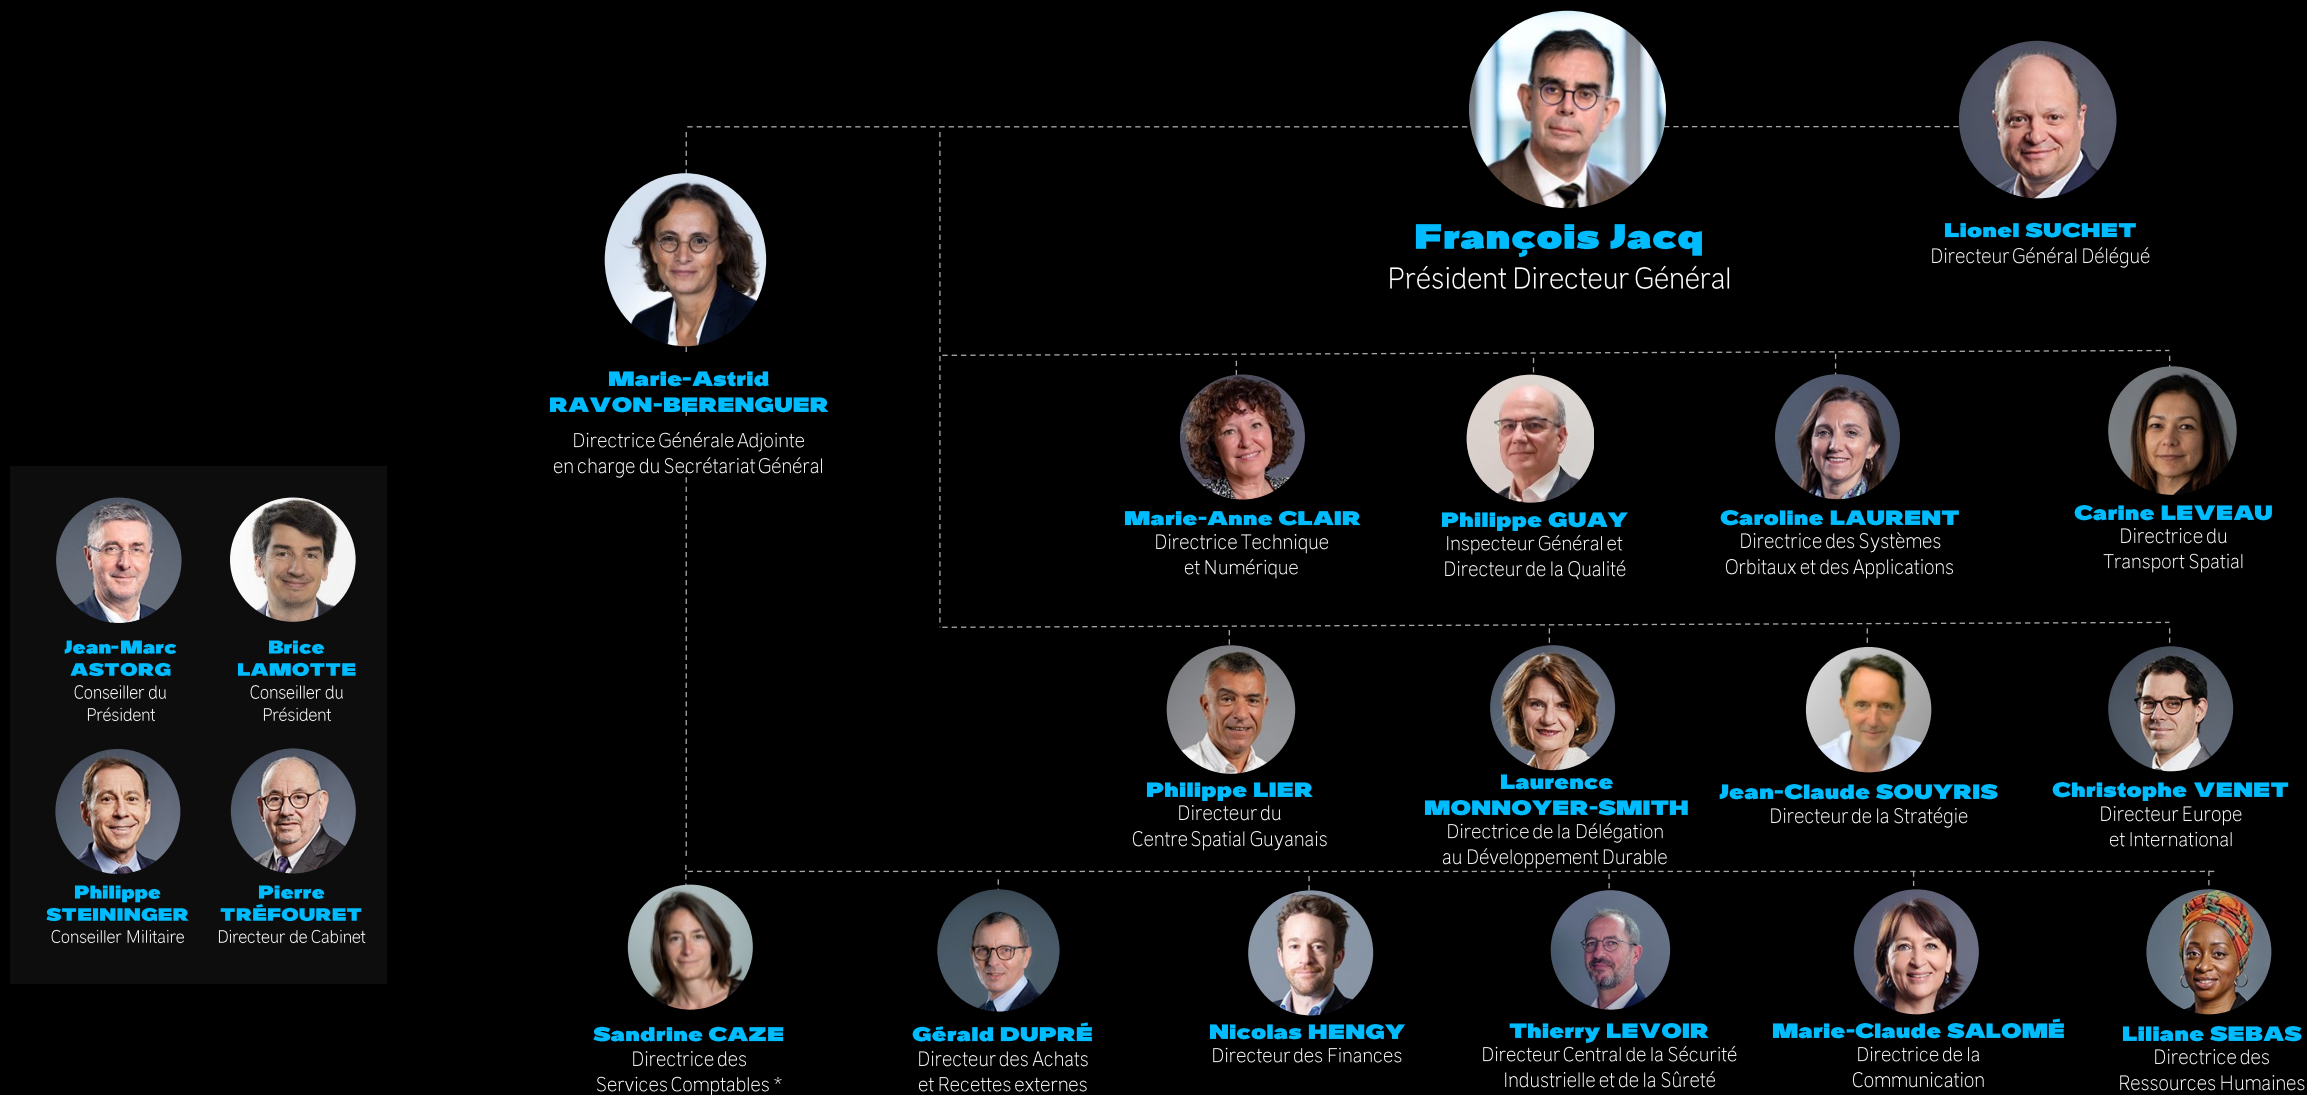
François Jacq
Président Directeur Général

Lionel SUCHET
Directeur Général Délégué

Marie-Astrid RAVON-BERENGUER
Directrice Générale Adjointe en charge du Secrétariat Général

Jean-Marc ASTORG
Conseiller du Président

Brice LAMOTTE
Conseiller du Président

Philippe STEININGER
Conseiller Militaire

Pierre TRÊFOURET
Directeur de Cabinet

Marie-Anne CLAIR
Directrice Technique et Numérique

Philippe GUAY
Inspecteur Général et Directeur de la Qualité

Caroline LAURENT
Directrice des Systèmes Orbitaux et des Applications

Carine LEVEAU
Directrice du Transport Spatial

Philippe LIER
Directeur du Centre Spatial Guyanais

Laurence MONNOYER-SMITH
Directrice de la Délégation au Développement Durable

Jean-Claude SOUYRIS
Directeur de la Stratégie

Christophe VENET
Directeur Europe et International

Sandrine CAZE
Directrice des Services Comptables *

Gérald DUPRÉ
Directeur des Achats et Recettes externes

Nicolas HENGY
Directeur des Finances

Thierry LEVOIR
Directeur Central de la Sécurité Industrielle et de la Sûreté

Marie-Claude SALOMÉ
Directrice de la Communication

Liliane SEBAS
Directrice des Ressources Humaines